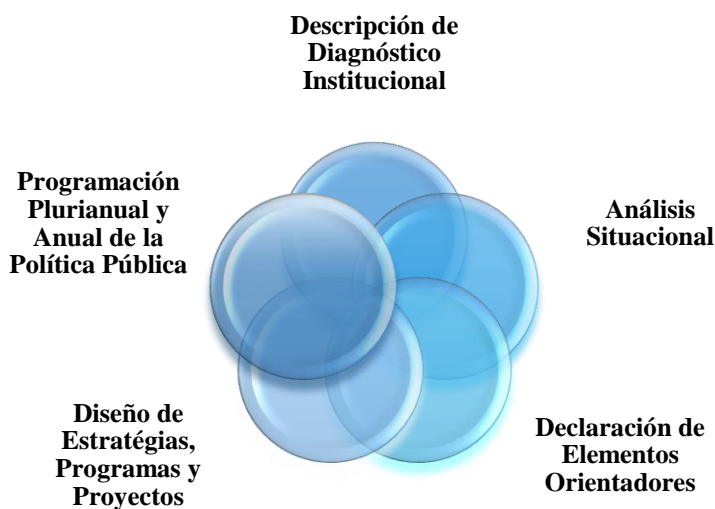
Descripción de Diagnóstico Institucional

Análisis Situacional

Declaración de Elementos Orientadores

Diseño de Estratégias, Programas y Proyectos

Programación Plurianual y Anual de la Política Pública